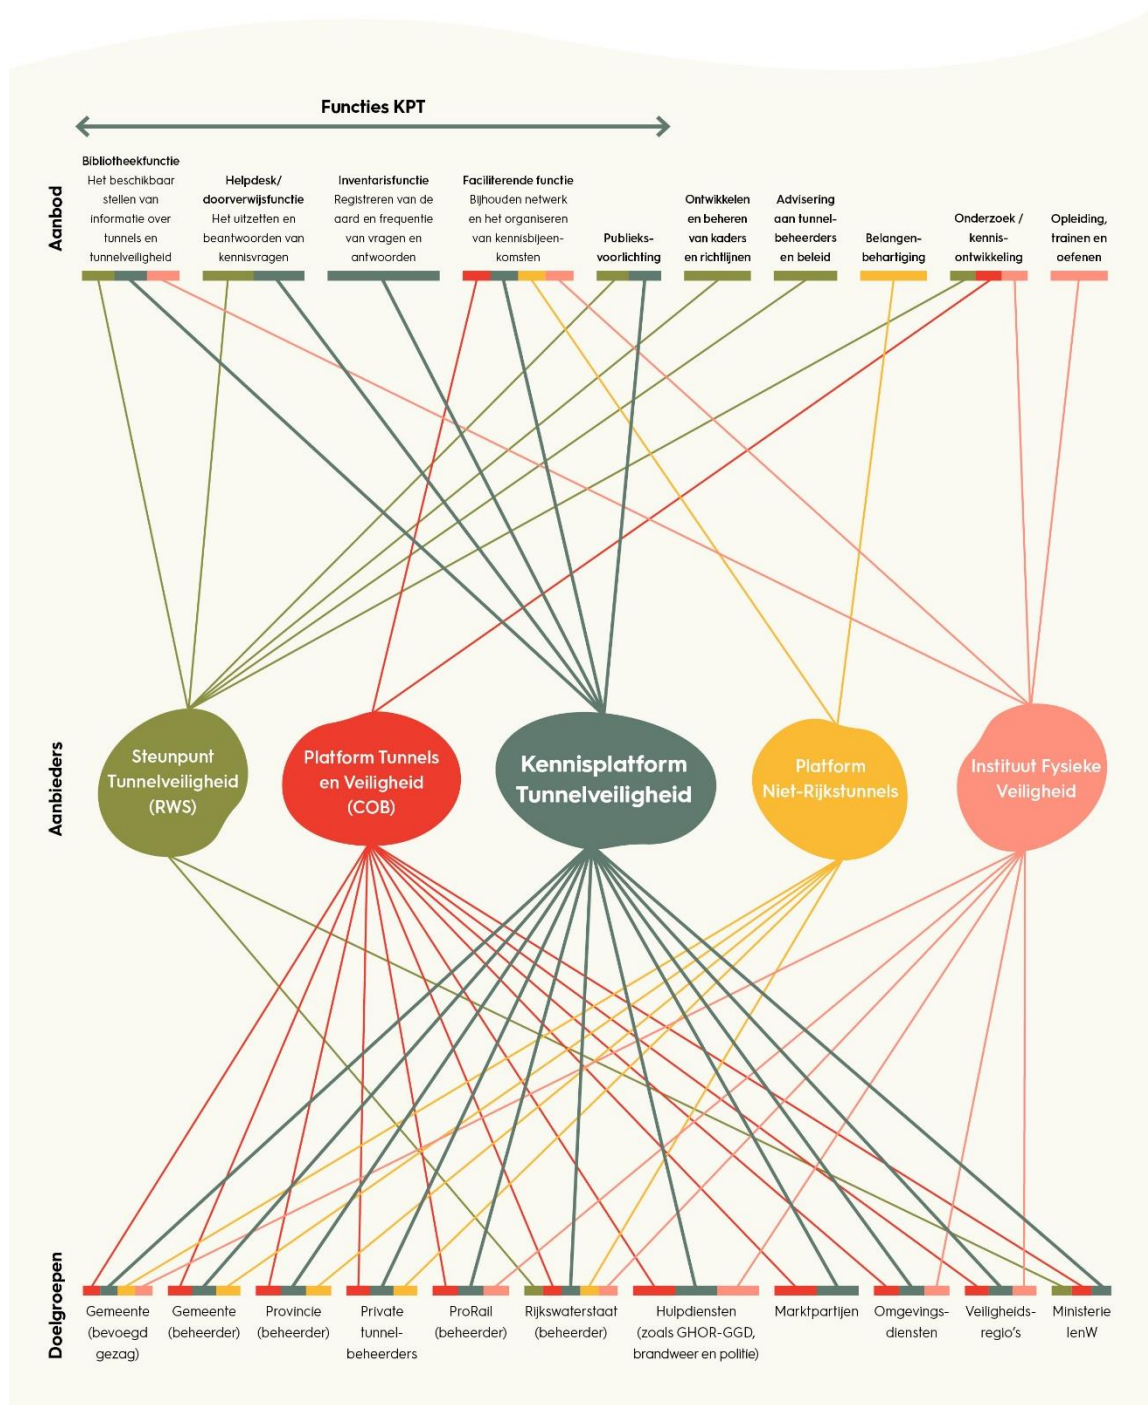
Functies KPT

Aanbod

Bibliotheekfunctie
Het beschikbaar stellen van informatie over tunnels en tunnelveiligheid

Helpdesk/ doorverwijsfunctie
Het uitzetten en beantwoorden van kennisvragen

Inventarisfunctie
Registreren van de aard en frequentie van vragen en antwoorden

Faciliterende functie
Bijhouden netwerk en het organiseren van kennisbijeenkomsten

Publieksvoorlichting

Ontwikkelen en beheren van kaders en richtlijnen

Advisering aan tunnelbeheerders en beleid

Belangenbehartiging

Onderzoek / kennisontwikkeling

Opleiding, trainen en oefenen

Aanbieders

Steunpunt Tunnelveiligheid (RWS)

Platform Tunnels en Veiligheid (COB)

Kennisplatform Tunnelveiligheid

Platform Niet-Rijkstunnels

Instituut Fysieke Veiligheid

Doelgroepen

Gemeente (bevoegd gezag)

Gemeente (beheerder)

Provincie (beheerder)

Private tunnelbeheerders

ProRail (beheerder)

Rijkswaterstaat (beheerder)

Hulpdiensten (zoals GHOR-GGD, brandweer en politie)

Marktpartijen

Omgevingsdiensten

Veiligheidsregio's

Ministerie IenW